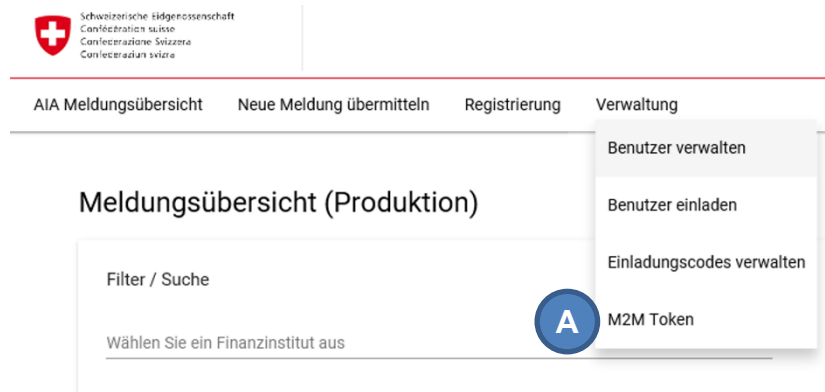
Schweizerische Eidgenossenschaft
Confédération suisse
Confederazione Svizzera
Confederaziun svizra

AIA Meldungsübersicht  Neue Meldung übermitteln  Registrierung  Verwaltung

Benutzer verwalten

Benutzer einladen

Einladungscodes verwalten

M2M Token

A

Meldungsübersicht (Produktion)

Filter / Suche

Wählen Sie ein Finanzinstitut aus